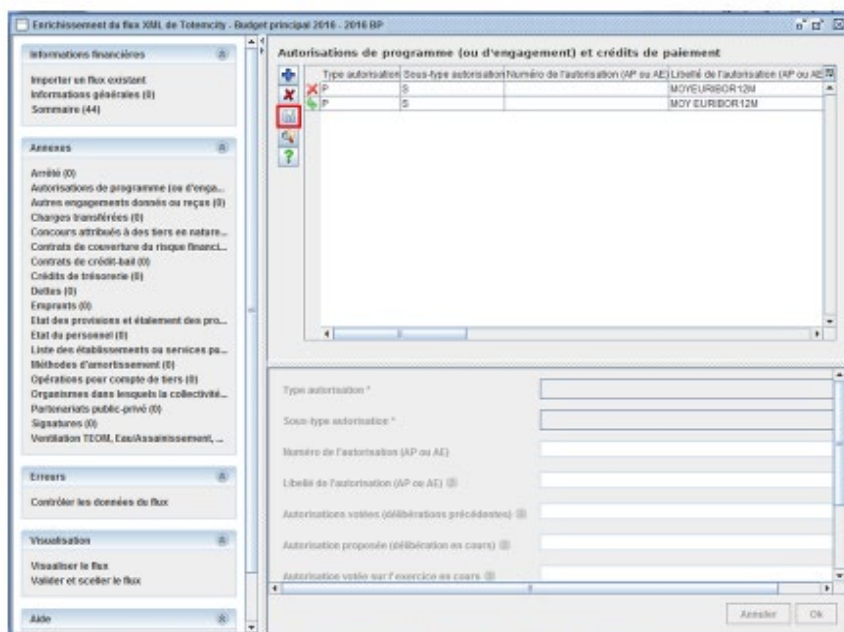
Enrichissement du flux XML de Totemcity - Budget principal 2016 - 2016 BP

Informations financières

Importer un flux existant
Informations générales (0)
Sommaire (44)

Annexes

Arrêté (0)
Autorisations de programme (ou d'enga...
Autres engagements donnés ou reçus (0)
Charges transférées (0)
Concours attribués à des tiers en nature...
Contrats de couverture du risque financi...
Contrats de crédit-bail (0)
Crédits de trésorerie (0)
Dettes (0)
Emprunts (0)
Etat des provisions et étalement des pro...
Etat du personnel (0)
Liste des établissements ou services pu...
Méthodes d'amortissement (0)
Opérations pour compte de tiers (0)
Organismes dans lesquels la collectivité...
Partenariats public-privé (0)
Signatures (0)
Ventilation TEOM, Eau/Assainissement, ...

Erreurs

Contrôler les données du flux

Visualisation

Visualiser le flux
Valider et sceller le flux

Aide

Autorisations de programme (ou d'engagement) et crédits de paiement

| Type autorisation | Sous-type autorisation | Numéro de l'autorisation (AP ou AE) | Libellé de l'autorisation (AP ou AE) |
|---|---|---|---|
| P | S | | MOYEURIBOR12M |
| P | S | | MOY EURIBOR12M |

Type autorisation *
Sous-type autorisation *
Numéro de l'autorisation (AP ou AE)
Libellé de l'autorisation (AP ou AE)
Autorisations votées (délibérations précédentes)
Autorisation proposée (délibération en cours)
Autorisation votée sur l'exercice en cours

Annuler
Ok